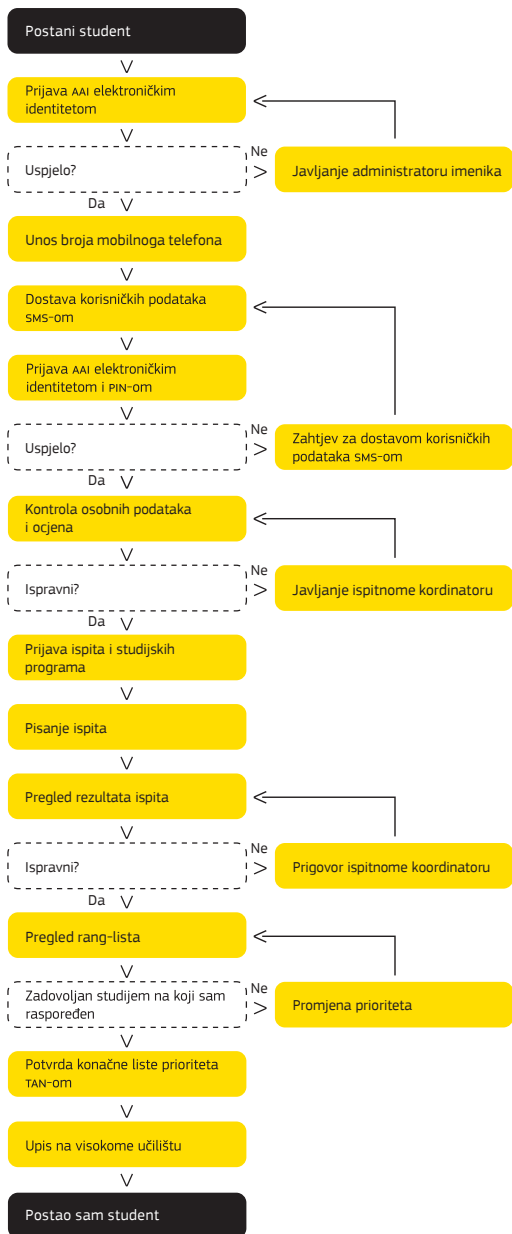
Postani student

Prijava AAI elektroničkim identitetom

Uspjelo?

Ne

Javljanje administratoru imenika

Da

Unos broja mobilnoga telefona

Dostava korisničkih podataka SMS-om

Prijava AAI elektroničkim identitetom i PIN-om

Uspjelo?

Ne

Zahtjev za dostavom korisničkih podataka SMS-om

Da

Kontrola osobnih podataka i ocjena

Ispravni?

Ne

Javljanje ispitnome kordinatoru

Da

Prijava ispita i studijskih programa

Pisanje ispita

Pregled rezultata ispita

Ispravni?

Ne

Prigovor ispitnome koordinatoru

Da

Pregled rang-lista

Zadovoljan studijem na koji sam raspoređen

Ne

Promjena prioriteta

Potvrda konačne liste prioriteta TAN-om

Upis na visokome učilištu

Postao sam student